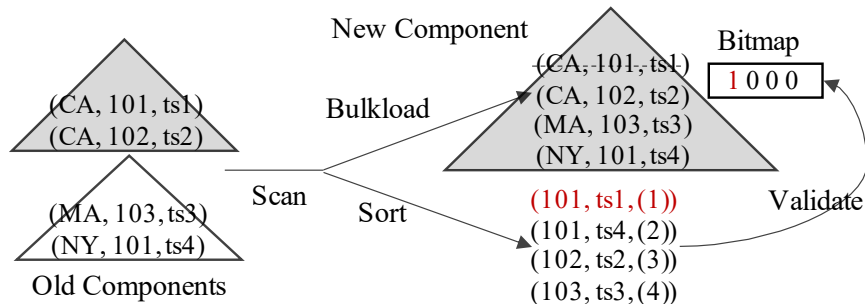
New Component

Bitmap

1 0 0 0

(CA, 101, ts1)
(CA, 102, ts2)

(MA, 103, ts3)
(NY, 101, ts4)

Old Components

Scan

Bulkload

Sort

(CA, 101, ts1)
(CA, 102, ts2)
(MA, 103, ts3)
(NY, 101, ts4)

(101, ts1, (1))
(101, ts4, (2))
(102, ts2, (3))
(103, ts3, (4))

Validate